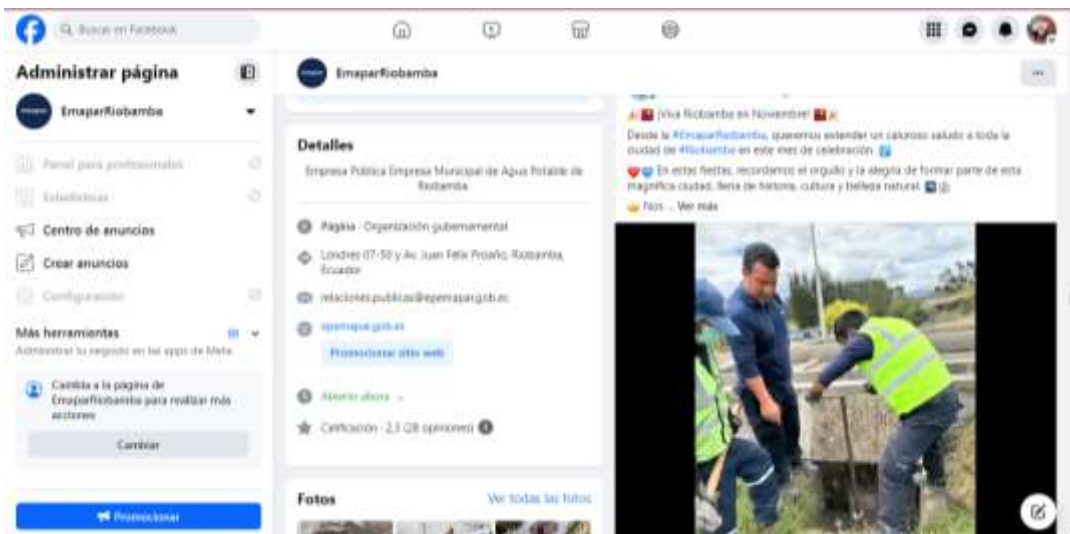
Buscar en Facebook

Administrar página

EmaparRiobamba

Panel para profesionales

Estadísticas

Centro de anuncios

Crear anuncios

Configuración

Más herramientas

Administrar tu negocio en las apps de Meta

Cambia a la página de EmaparRiobamba para realizar más acciones

Cambiar

Promocionar

EmaparRiobamba

Detalles

Empresa Pública Empresa Municipal de Agua Potable de Riobamba

Página · Organización gubernamental

Londres 07-50 y Av. Juan Félix Proaño, Riobamba, Ecuador

relaciones.publicas@epemapar.gob.ec

epemapar.gob.ec

Promocionar sitio web

Abierto ahora

Calificación · 2,3 (28 opiniones)

Fotos

Ver todas las fotos

¡Viva Riobamba en Noviembre!

Desde la #EmaparRiobamba, queremos extender un caluroso saludo a toda la ciudad de #Riobamba en este mes de celebración.

En estas fiestas, recordamos el orgullo y la alegría de formar parte de esta magnífica ciudad, llena de historia, cultura y belleza natural.

Nos... Ver más